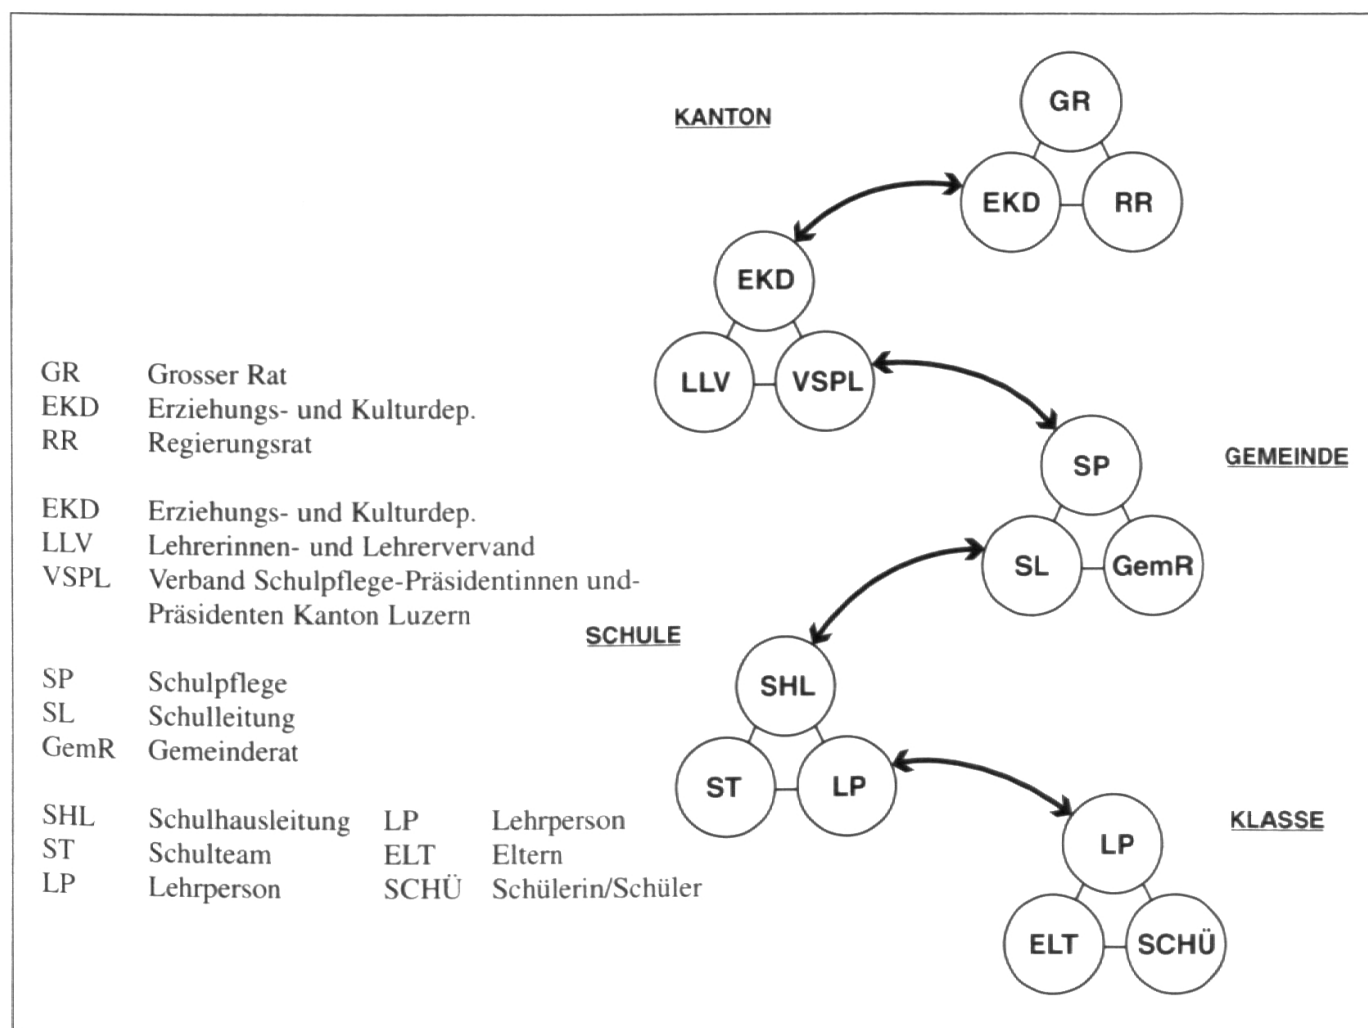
KANTON

GR
EKD
RR

EKD
LLV
VSPL

SP
GEMEINDE
SL
GemR

SCHULE
SHL
ST
LP

LP
KLASSE
ELT
SCHÜ

GR Grosser Rat
EKD Erziehungs- und Kulturdep.
RR Regierungsrat

EKD Erziehungs- und Kulturdep.
LLV Lehrerinnen- und Lehrervervand
VSPL Verband Schulpflege-Präsidentinnen und-Präsidenten Kanton Luzern

SP Schulpflege
SL Schulleitung
GemR Gemeinderat

SHL Schulhausleitung
ST Schulteam
LP Lehrperson

LP Lehrperson
ELT Eltern
SCHÜ Schülerin/Schüler